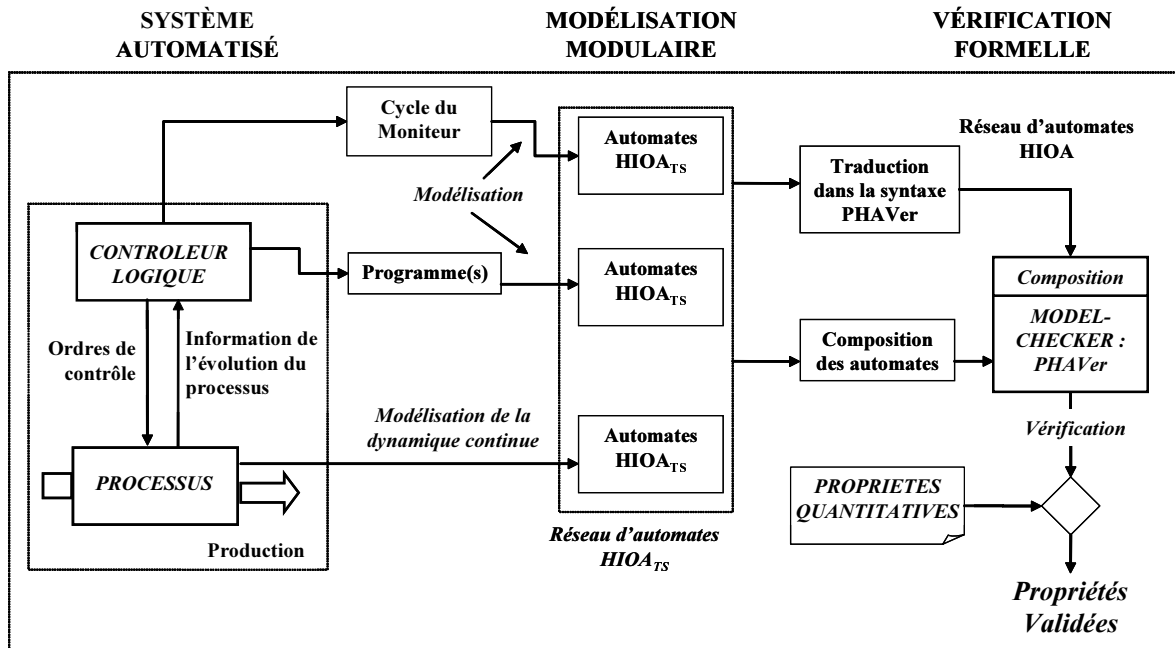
SYSTÈME AUTOMATISÉ

MODÉLISATION MODULAIRE

VÉRIFICATION FORMELLE

Cycle du Moniteur

Automates $HIOA_{TS}$

Réseau d'automates HIOA

Traduction dans la syntaxe PHAVer

Modélisation

CONTROLEUR LOGIQUE

Programme(s)

Automates $HIOA_{TS}$

Composition

MODEL-CHECKER : PHAVer

Ordres de contrôle

Information de l'évolution du processus

Composition des automates

Modélisation de la dynamique continue

Vérification

Automates $HIOA_{TS}$

PROCESSUS

PROPRIETES QUANTITATIVES

Production

Réseau d'automates $HIOA_{TS}$

Propriétés Validées